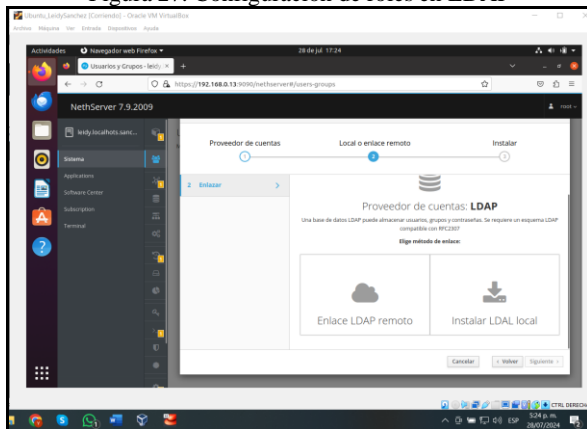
Figura 27. Configuración de roles en LDAP

Ubuntu_LeidySanchez [Corriendo] - Oracle VM VirtualBox
Archivo Máquina Ver Entrada Dispositivos Ayuda

Actividades Navegador web Firefox 28 de jul 17:24

Usuarios y Grupos - leidy

https://192.168.0.13:9090/nethserver#/users-groups

NethServer 7.9.2009

root

leidy.localhots.sanc...

Sistema
Applications
Software Center
Subscription
Terminal

Proveedor de cuentas
Local o enlace remoto
Instalar

2 Enlazar

Proveedor de cuentas: LDAP

Una base de datos LDAP puede almacenar usuarios, grupos y contraseñas. Se requiere un esquema LDAP compatible con RFC2307

Elige método de enlace:

Enlace LDAP remoto

Instalar LDAL local

Cancelar
Volver
Siguiente

CTRL DERECHO

5:24 p. m.
28/07/2024
ESP